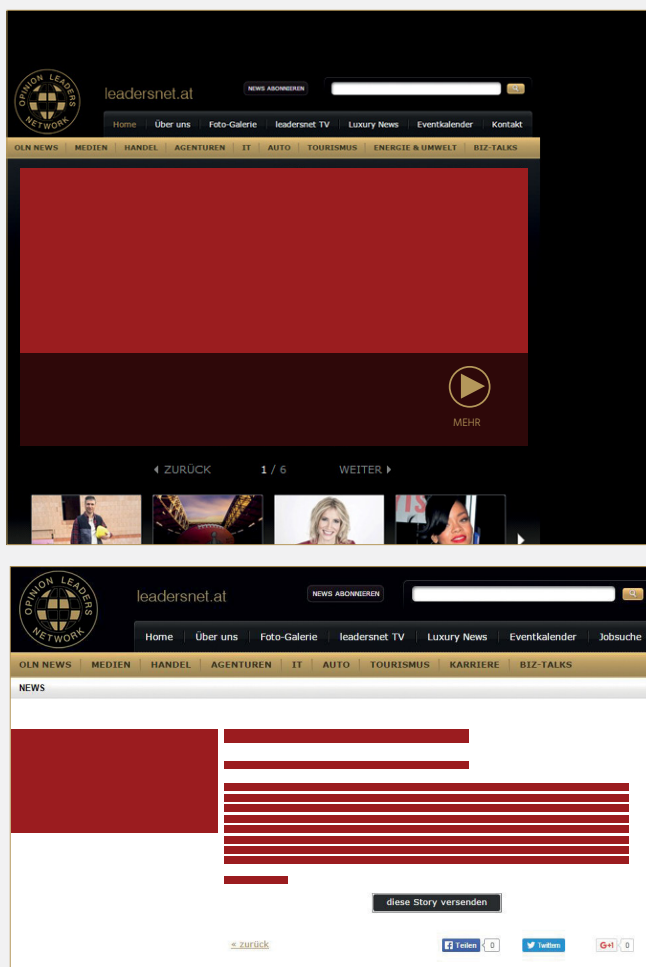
OPINION LEADERS NETWORK

leadersnet.at

NEWS ABONNIEREN

Home | Über uns | Foto-Galerie | leadersnet TV | Luxury News | Eventkalender | Kontakt

OLN NEWS | MEDIEN | HANDEL | AGENTUREN | IT | AUTO | TOURISMUS | ENERGIE & UMWELT | BIZ-TALKS

MEHR

ZURÜCK 1 / 6 WEITER

OPINION LEADERS NETWORK

leadersnet.at

NEWS ABONNIEREN

Home | Über uns | Foto-Galerie | leadersnet TV | Luxury News | Eventkalender | Jobsuche

OLN NEWS | MEDIEN | HANDEL | AGENTUREN | IT | AUTO | TOURISMUS | KARRIERE | BIZ-TALKS

NEWS

diese Story versenden

« zurück

Teilen 0

Twittern

G+1 0